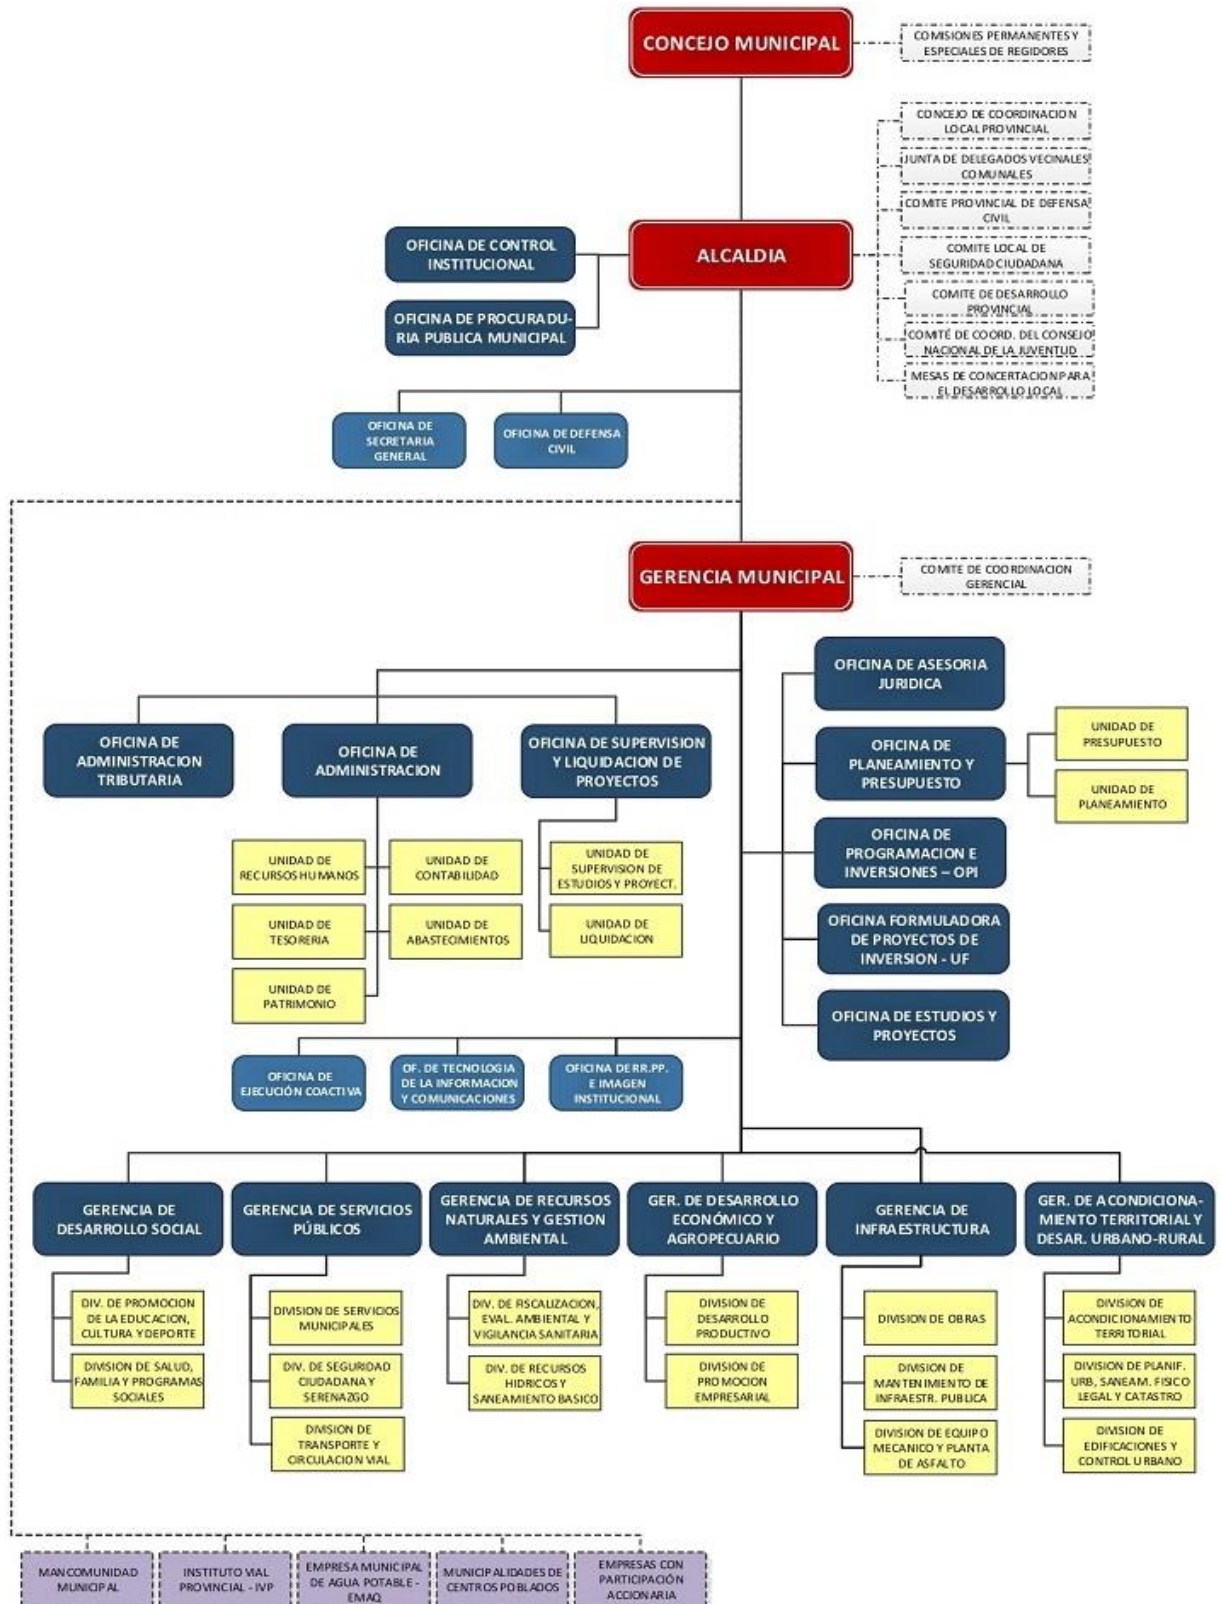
CONCEJO MUNICIPAL

COMISIONES PERMANENTES Y ESPECIALES DE REGIDORES

CONCEJO DE COORDINACION LOCAL PROVINCIAL

JUNTA DE DELEGADOS VECINALES COMUNALES

COMITE PROVINCIAL DE DEFENSA CIVIL

COMITE LOCAL DE SEGURIDAD CIUDADANA

COMITE DE DESARROLLO PROVINCIAL

COMITÉ DE COORD. DEL CONSEJO NACIONAL DE LA JUVENTUD

MESAS DE CONCERTACION PARA EL DESARROLLO LOCAL

OFICINA DE CONTROL INSTITUCIONAL

ALCALDIA

OFICINA DE PROCURADURIA PUBLICA MUNICIPAL

OFICINA DE SECRETARIA GENERAL

OFICINA DE DEFENSA CIVIL

GERENCIA MUNICIPAL

COMITE DE COORDINACION GERENCIAL

OFICINA DE ASESORIA JURIDICA

OFICINA DE PLANEAMIENTO Y PRESUPUESTO

UNIDAD DE PRESUPUESTO

UNIDAD DE PLANEAMIENTO

OFICINA DE PROGRAMACION E INVERSIONES – OPI

OFICINA FORMULADORA DE PROYECTOS DE INVERSION - UF

OFICINA DE ESTUDIOS Y PROYECTOS

OFICINA DE ADMINISTRACION TRIBUTARIA

OFICINA DE ADMINISTRACION

OFICINA DE SUPERVISION Y LIQUIDACION DE PROYECTOS

UNIDAD DE RECURSOS HUMANOS

UNIDAD DE CONTABILIDAD

UNIDAD DE SUPERVISION DE ESTUDIOS Y PROYECT.

UNIDAD DE TESORERIA

UNIDAD DE ABASTECIMIENTOS

UNIDAD DE LIQUIDACION

UNIDAD DE PATRIMONIO

OFICINA DE EJECUCIÓN COACTIVA

OF. DE TECNOLOGIA DE LA INFORMACION Y COMUNICACIONES

OFICINA DE RR.PP. E IMAGEN INSTITUCIONAL

GERENCIA DE DESARROLLO SOCIAL

GERENCIA DE SERVICIOS PÚBLICOS

GERENCIA DE RECURSOS NATURALES Y GESTION AMBIENTAL

GER. DE DESARROLLO ECONÓMICO Y AGROPECUARIO

GERENCIA DE INFRAESTRUCTURA

GER. DE ACONDICIONAMIENTO TERRITORIAL Y DESAR. URBANO-RURAL

DIV. DE PROMOCION DE LA EDUCACION, CULTURA Y DEPORTE

DIVISION DE SALUD, FAMILIA Y PROGRAMAS SOCIALES

DIVISION DE SERVICIOS MUNICIPALES

DIV. DE SEGURIDAD CIUDADANA Y SERENAZGO

DIVISION DE TRANSPORTE Y CIRCULACION VIAL

DIV. DE FISCALIZACION, EVAL. AMBIENTAL Y VIGILANCIA SANITARIA

DIV. DE RECURSOS HIDRICOS Y SANEAMIENTO BASICO

DIVISION DE DESARROLLO PRODUCTIVO

DIVISION DE PROMOCION EMPRESARIAL

DIVISION DE OBRAS

DIVISION DE MANTENIMIENTO DE INFRAESTR. PUBLICA

DIVISION DE EQUIPO MECANICO Y PLANTA DE ASFALTO

DIVISION DE ACONDICIONAMIENTO TERRITORIAL

DIVISION DE PLANIF. URB, SANEAM. FISICO LEGAL Y CATASTRO

DIVISION DE EDIFICACIONES Y CONTROL URBANO

MANCOMUNIDAD MUNICIPAL

INSTITUTO VIAL PROVINCIAL - IVP

EMPRESA MUNICIPAL DE AGUA POTABLE - EMAQ

MUNICIPALIDADES DE CENTROS POBLADOS

EMPRESAS CON PARTICIPACIÓN ACCIONARIA